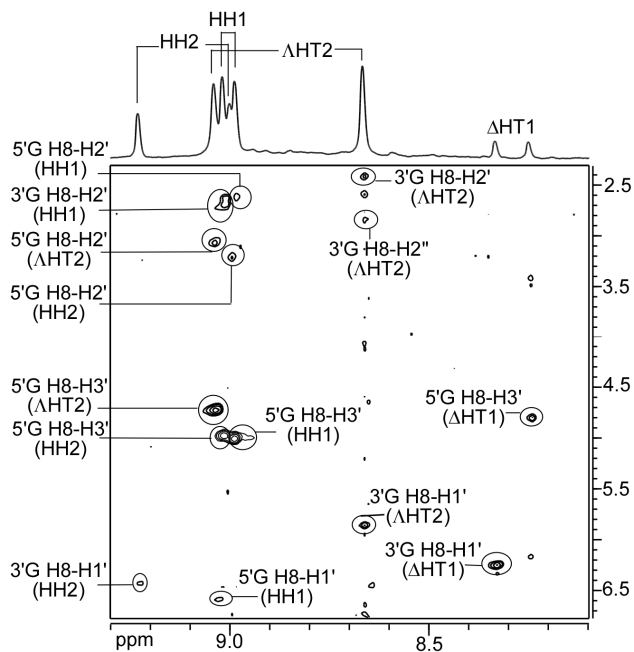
HH1
HH2
ΛHT2
ΔHT1
5'G H8-H2'
(HH1)
3'G H8-H2'
(HH1)
5'G H8-H2'
(ΛHT2)
5'G H8-H2'
(HH2)
3'G H8-H2'
(ΛHT2)
3'G H8-H2"
(ΛHT2)
5'G H8-H3'
(ΛHT2)
5'G H8-H3'
(HH2)
5'G H8-H3'
(HH1)
5'G H8-H3'
(ΔHT1)
3'G H8-H1'
(ΛHT2)
3'G H8-H1'
(ΔHT1)
3'G H8-H1'
(HH2)
5'G H8-H1'
(HH1)
2.5
3.5
4.5
5.5
6.5
ppm
9.0
8.5